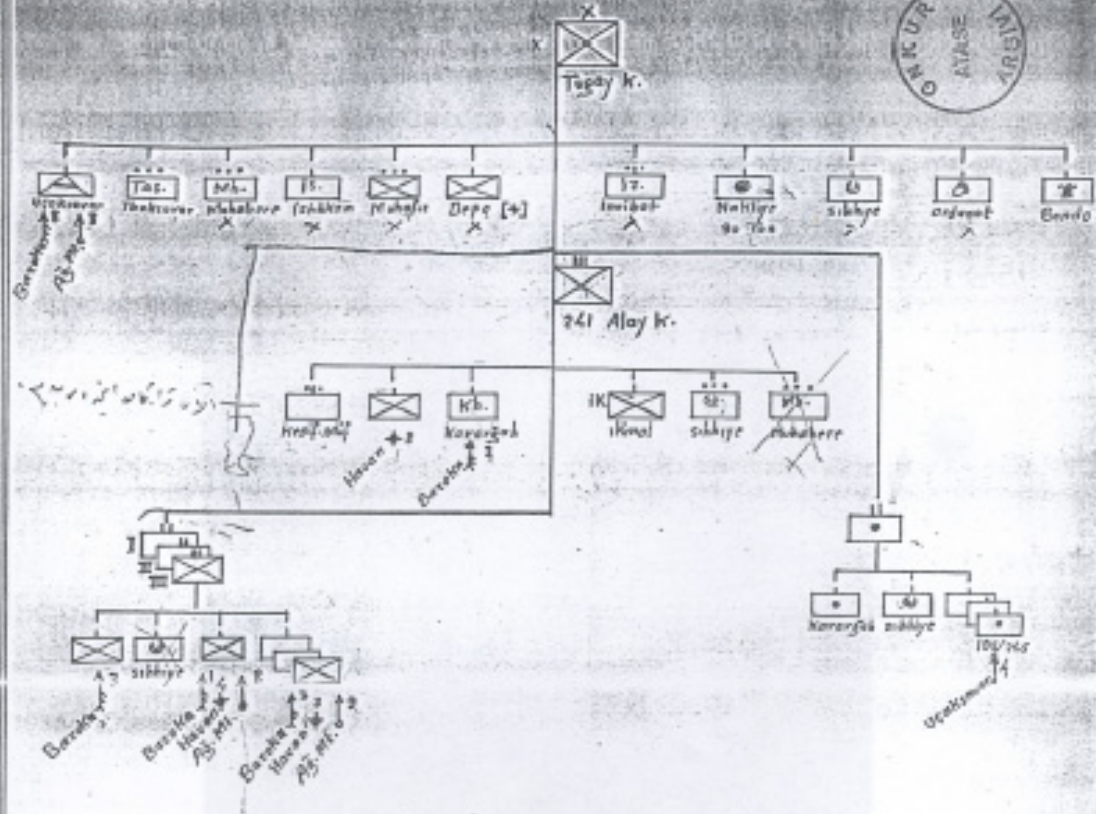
X
Tugay K.
ATASE
Uçaksavar
Tas.
Tahkimat
Mh.
Muhabere
İs.
İstihkam
Muhafız
Depo [+]
İs.
İaşe
Nakliye
Sıhhiye
Ordonat
Bando
Bataryası
Ağ. Mak.
241 Alay K.
Keşif
Havan
Kh.
Karargâh
İkmal
Sıhhiye
Mh.
Muhabere
Batarya
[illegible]
Batarya
Sıhhiye
Batarya
Havan
Ağ. Mk.
Batarya
Havan
Ağ. Mk.
Karargâh
Sıhhiye
Uçaksavar